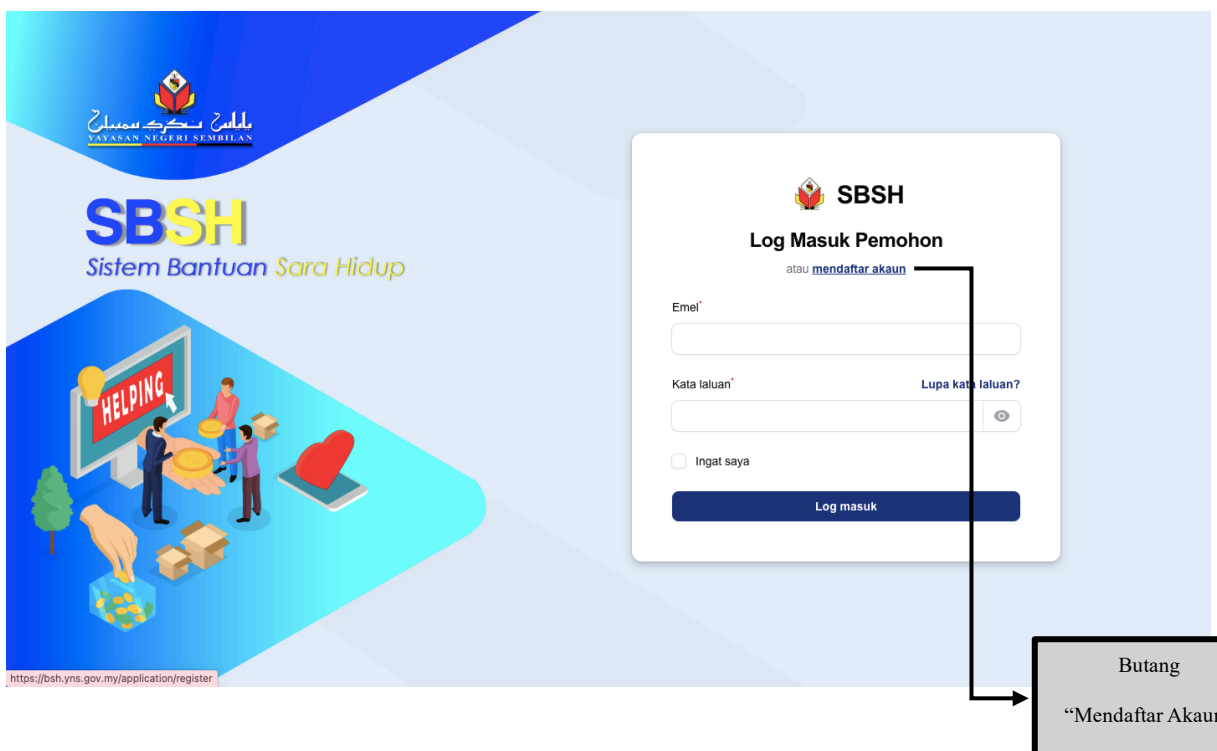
يايسن نكري سمبيلن
YAYASAN NEGERI SEMBILAN

SBSH
Sistem Bantuan Sara Hidup

HELPING

SBSH
Log Masuk Pemohon
atau mendaftar akaun

Emel*

Kata laluan*
Lupa kata laluan?

Ingat saya

Log masuk

https://bsh.yns.gov.my/application/register

Butang
“Mendaftar Akau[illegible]